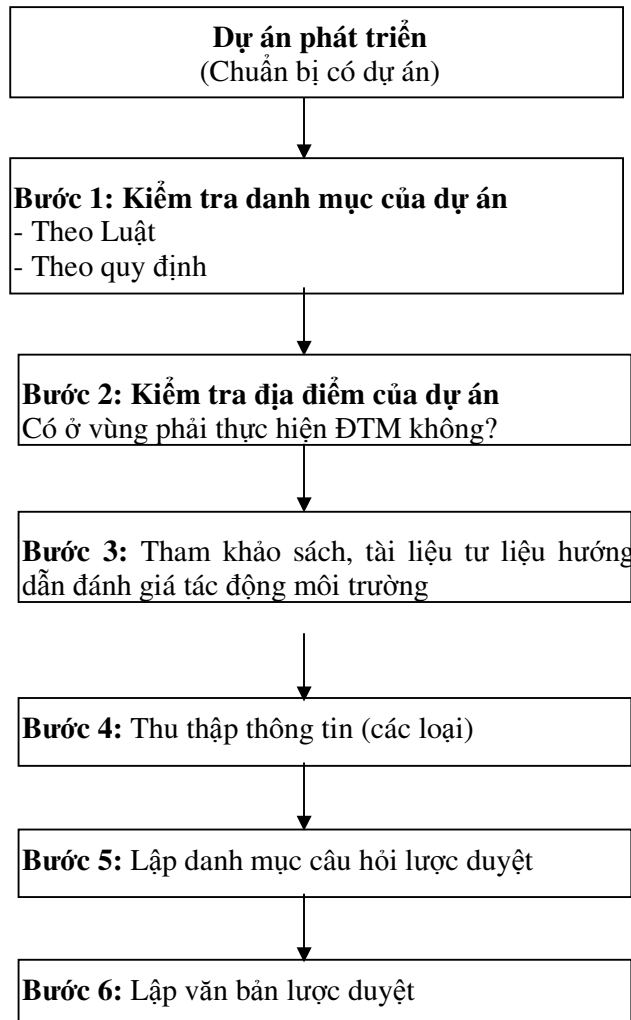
Dự án phát triển
(Chuẩn bị có dự án)

Bước 1: Kiểm tra danh mục của dự án
- Theo Luật
- Theo quy định

Bước 2: Kiểm tra địa điểm của dự án
Có ở vùng phải thực hiện ĐTM không?

Bước 3: Tham khảo sách, tài liệu tư liệu hướng dẫn đánh giá tác động môi trường

Bước 4: Thu thập thông tin (các loại)

Bước 5: Lập danh mục câu hỏi lược duyệt

Bước 6: Lập văn bản lược duyệt